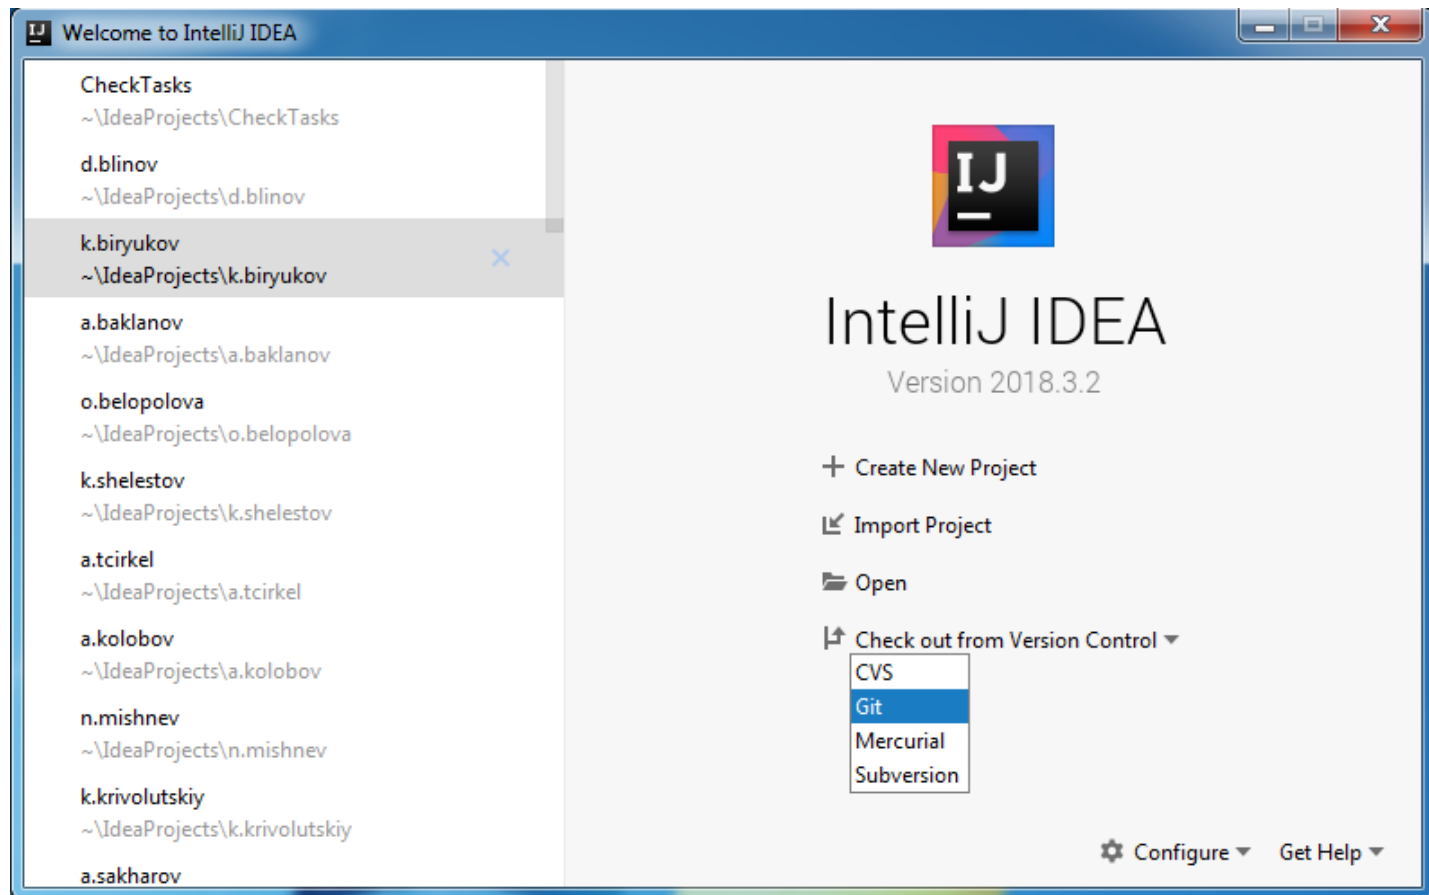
IJ Welcome to IntelliJ IDEA

CheckTasks
~\IdeaProjects\CheckTasks

d.blinov
~\IdeaProjects\d.blinov

k.biryukov
~\IdeaProjects\k.biryukov

a.baklanov
~\IdeaProjects\a.baklanov

o.belopolova
~\IdeaProjects\o.belopolova

k.shelestov
~\IdeaProjects\k.shelestov

a.tcirkel
~\IdeaProjects\a.tcirkel

a.kolobov
~\IdeaProjects\a.kolobov

n.mishnev
~\IdeaProjects\n.mishnev

k.krivolutskiy
~\IdeaProjects\k.krivolutskiy

a.sakharov

IJ

IntelliJ IDEA
Version 2018.3.2

+ Create New Project
Import Project
Open
Check out from Version Control
CVS
Git
Mercurial
Subversion

Configure
Get Help